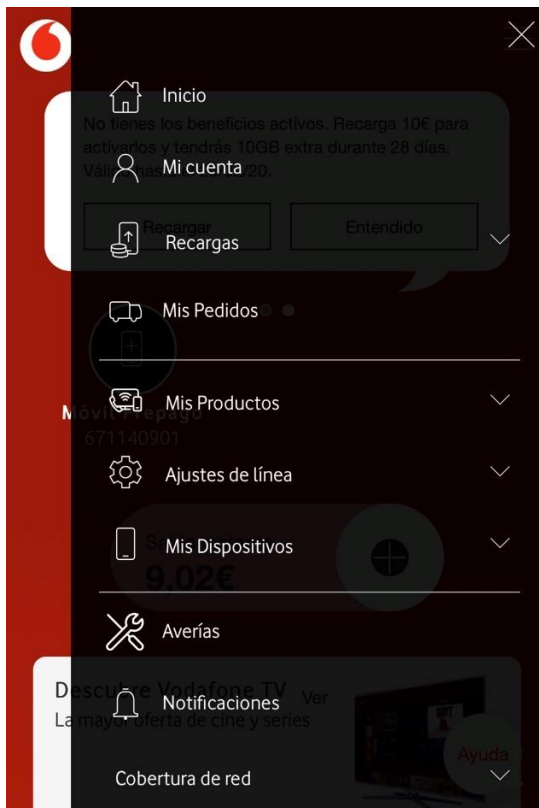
Inicio

No tienes los beneficios activos. Recarga 10€ para activarlos y tendrás 10GB extra durante 28 días. Váli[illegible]20.

Mi cuenta

Recargar

Entendido

Recargas

Mis Pedidos

Mis Productos

Móvil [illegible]pago

671140901

Ajustes de línea

Mis Dispositivos

9,02€

Averías

Desc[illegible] Vodafone TV

La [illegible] oferta de cine y series

Ver

Notificaciones

Ayuda

Cobertura de red